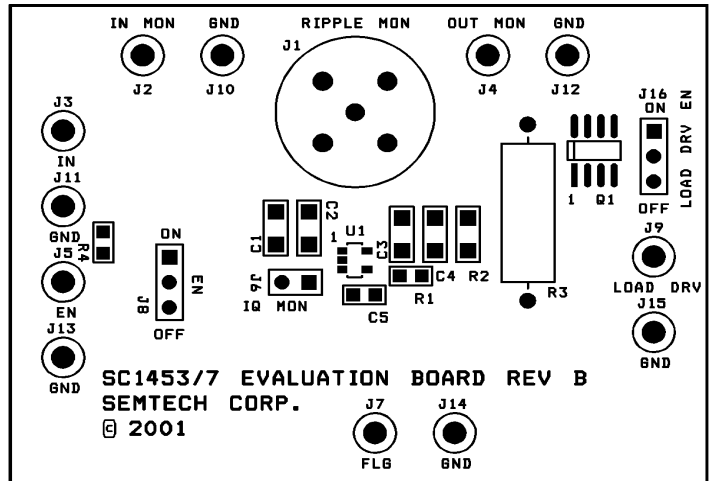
IN MON GND RIPPLE MON OUT MON GND

J1

J2 J10 J4 J12

J16 ON EN

LOAD DRV

OFF

J3

IN

J11

GND

R4

J5

EN

J13

GND

ON

EN

J8

OFF

C1 C2

1 U1

C3

J6

IQ MON

C4 R2

R1

C5

R3

1 Q1

J9

LOAD DRV

J15

GND

SC1453/7 EVALUATION BOARD REV B

SEMTECH CORP.

© 2001

J7 J14

FLG GND